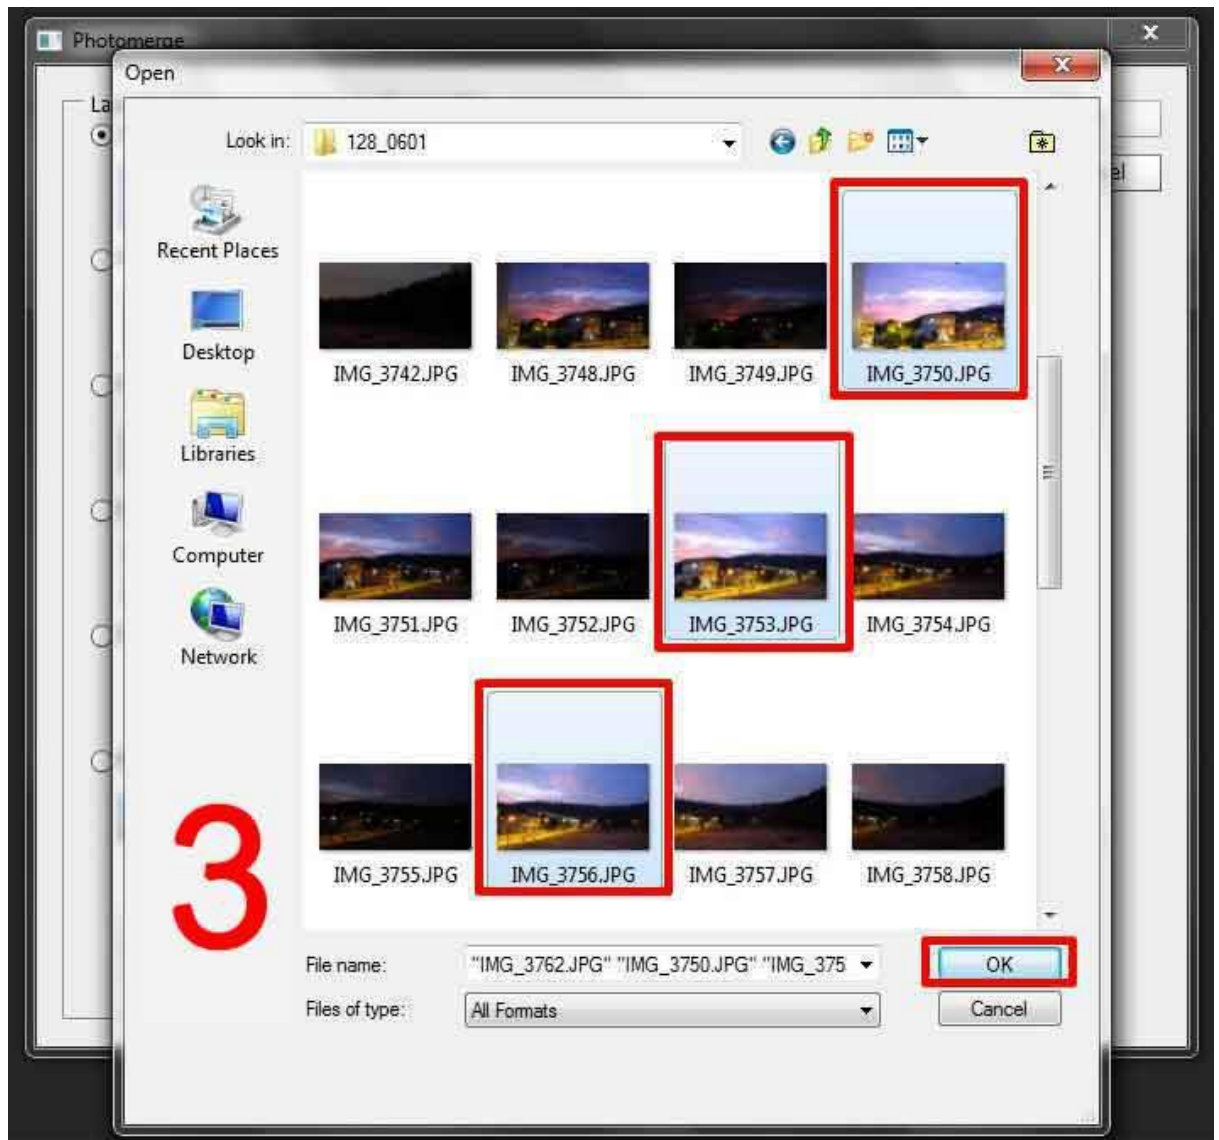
Photomerge

La

el

Open

Look in: 128_0601

Recent Places

Desktop

Libraries

Computer

Network

IMG_3742.JPG

IMG_3748.JPG

IMG_3749.JPG

IMG_3750.JPG

IMG_3751.JPG

IMG_3752.JPG

IMG_3753.JPG

IMG_3754.JPG

IMG_3755.JPG

IMG_3756.JPG

IMG_3757.JPG

IMG_3758.JPG

3

File name: "IMG_3762.JPG" "IMG_3750.JPG" "IMG_375

Files of type: All Formats

OK

Cancel